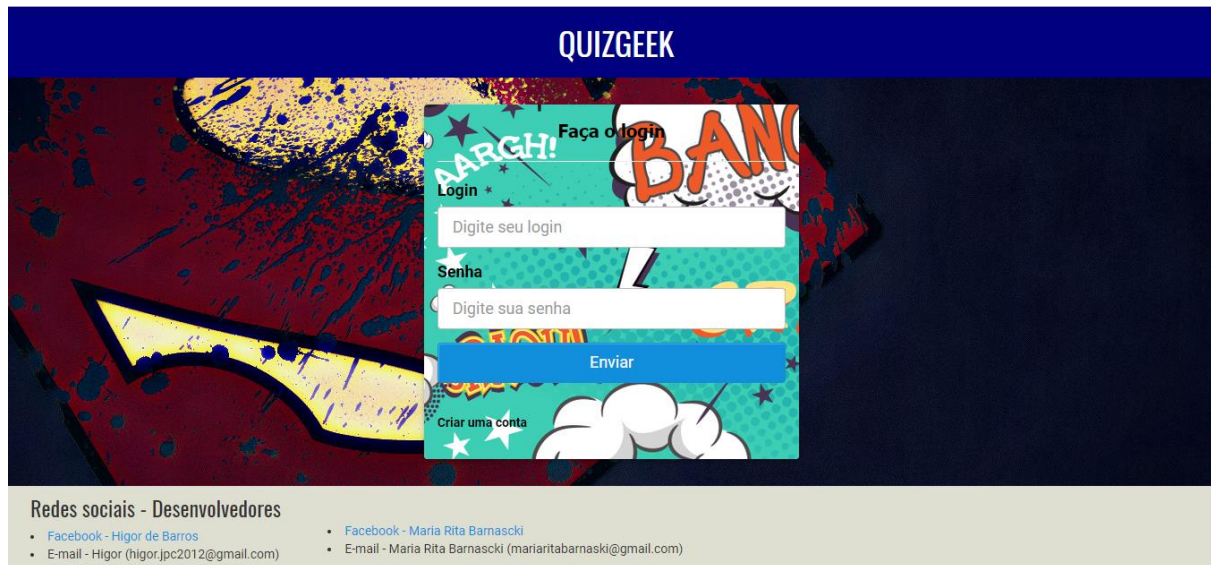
QUIZGEEK

AARGH! BANG

Faça o login

Login

Digite seu login

Senha

Digite sua senha

Enviar

Criar uma conta

Redes sociais - Desenvolvedores

- Facebook - Higor de Barros
- E-mail - Higor (higor.jpc2012@gmail.com)

- Facebook - Maria Rita Barnascki
- E-mail - Maria Rita Barnascki (mariaritabarnaski@gmail.com)